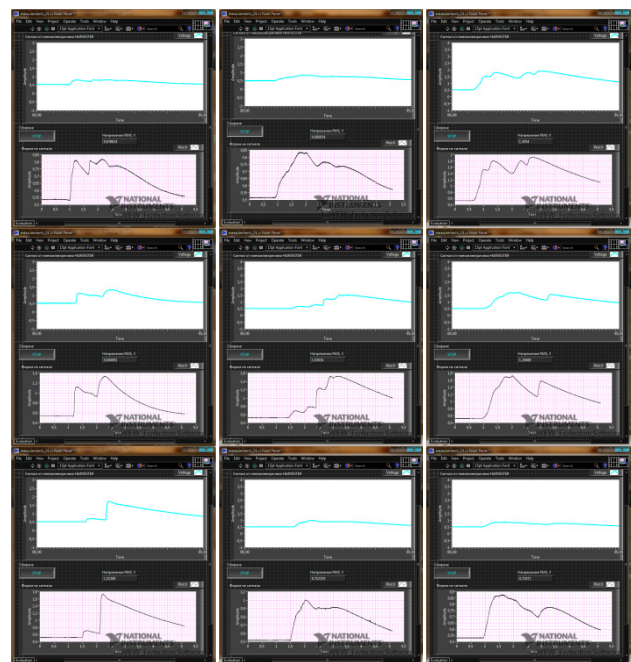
File Edit View Project Operate Tools Window Help

Сигнал от пиезосензора HAR0SYM

Voltage

Time

Старт

STOP

Напрежение RMS, V

0,476655

Форма на сигнала

Amplitude

NATIONAL

Evaluation

File Edit View Project Operate Tools Window Help

Сигнал от пиезосензора HAR0SYM

Voltage

Time

Старт

STOP

Напрежение RMS, V

0,499974

Форма на сигнала

NATIONAL

Evaluation

File Edit View Project Operate Tools Window Help

Сигнал от пиезосензора HAR0SYM

Voltage

Time

Старт

STOP

Напрежение RMS, V

1,0954

Форма на сигнала

NATIONAL

Evaluation

File Edit View Project Operate Tools Window Help

Сигнал от пиезосензора HAR0SYM

Voltage

Time

Старт

STOP

Напрежение RMS, V

0,806881

Форма на сигнала

NATIONAL

Evaluation

File Edit View Project Operate Tools Window Help

Сигнал от пиезосензора HAR0SYM

Voltage

Time

Старт

STOP

Напрежение RMS, V

1,03914

Форма на сигнала

NATIONAL

Evaluation

File Edit View Project Operate Tools Window Help

Сигнал от пиезосензора HAR0SYM

Voltage

Time

Старт

STOP

Напрежение RMS, V

1,20689

Форма на сигнала

NATIONAL

Evaluation

File Edit View Project Operate Tools Window Help

Сигнал от пиезосензора HAR0SYM

Voltage

Time

Старт

STOP

Напрежение RMS, V

1,32288

Форма на сигнала

NATIONAL

Evaluation

File Edit View Project Operate Tools Window Help

Сигнал от пиезосензора HAR0SYM

Voltage

Time

Старт

STOP

Напрежение RMS, V

0,752259

Форма на сигнала

NATIONAL

Evaluation

File Edit View Project Operate Tools Window Help

Сигнал от пиезосензора HAR0SYM

Voltage

Time

Старт

STOP

Напрежение RMS, V

0,72071

Форма на сигнала

NATIONAL

Evaluation